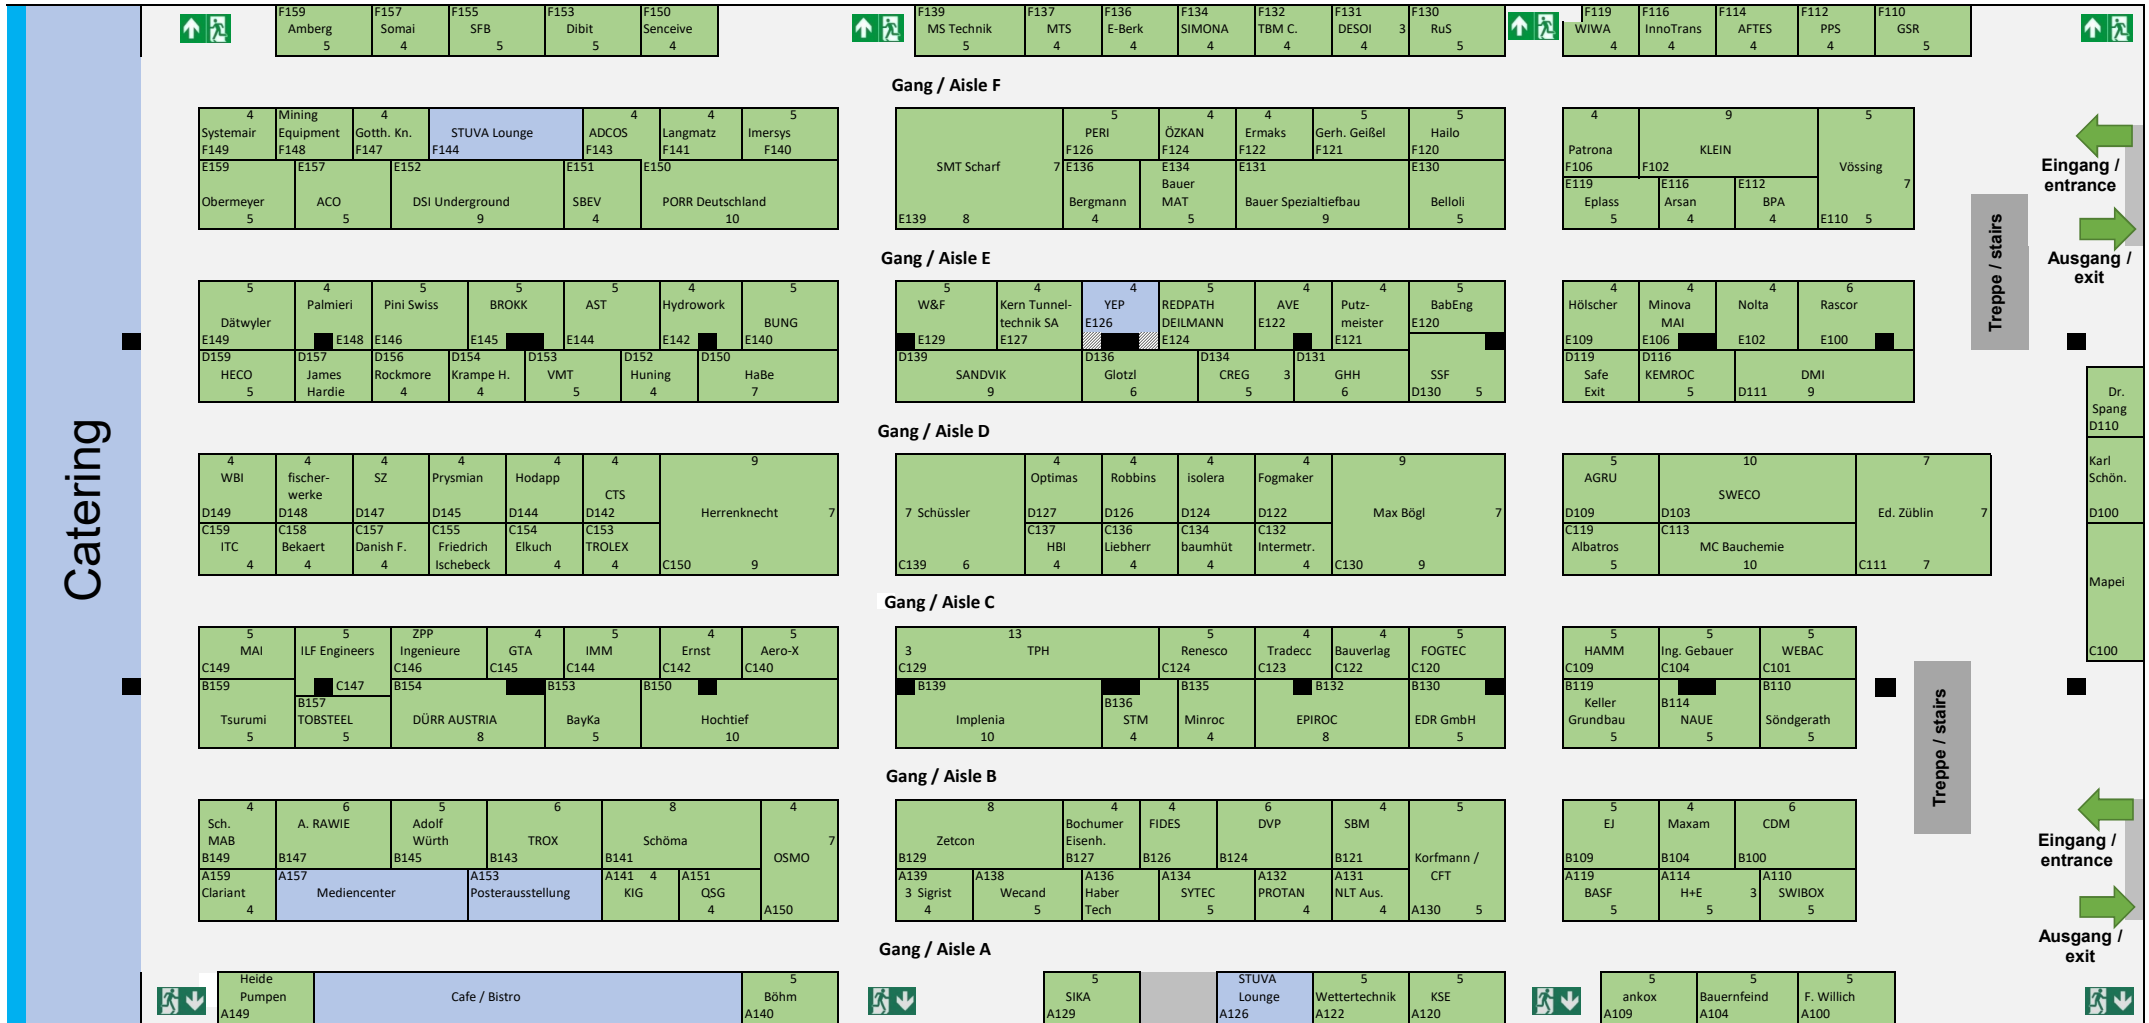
Catering

F159 Amberg 5
F157 Somai 4
F155 SFB 5
F153 Dibit 5
F150 Senceive 4
F139 MS Technik 5
F137 MTS 4
F136 E-Berk 4
F134 SIMONA 4
F132 TBM C. 4
F131 DESOI 3 4
F130 RuS 5
F119 WIWA 4
F116 InnoTrans 4
F114 AFTES 4
F112 PPS 4
F110 GSR 5

Gang / Aisle F

4 Systemair F149
Mining Equipment F148
4 Gotth. Kn. F147
STUVA Lounge F144
4 ADCOS F143
4 Langmatz F141
5 Imersys F140
E159 Obermeyer 5
E157 ACO 5
E152 DSI Underground 9
E151 SBEV 4
E150 PORR Deutschland 10
SMT Scharf 7 E139 8
5 PERI F126
4 ÖZKAN F124
4 Ermaks F122
5 Gerh. Geißel F121
5 Hailo F120
E136 Bergmann 4
E134 Bauer MAT 5
E131 Bauer Spezialtiefbau 9
E130 Belloli 5
4 Patrona F106
9 KLEIN F102
5 Vössing 7
E119 Eplass 5
E116 Arsan 4
E112 BPA 4
E110 5

Eingang / entrance
Ausgang / exit
Treppe / stairs

Gang / Aisle E

5 Dätwyler E149
4 Palmieri E148
5 Pini Swiss E146
5 BROKK E145
5 AST E144
4 Hydrowork E142
5 BUNG E140
D159 HECO 5
D157 James Hardie
D156 Rockmore 4
D154 Krampe H. 4
D153 VMT 5
D152 Huning 4
D150 HaBe 7
5 W&F E129
4 Kern Tunneltechnik SA E127
4 YEP E126
5 REDPATH DEILMANN E124
4 AVE E122
4 Putzmeister E121
5 BabEng E120
D139 SANDVIK 9
D136 Glotzl 6
D134 CREG 3 5
D131 GHH 6
SSF D130 5
4 Hölscher E109
4 Minova MAI E106
4 Nolta E102
6 Rascor E100
D119 Safe Exit
D116 KEMROC 5
DMI D111 9

Dr. Spang D110

Gang / Aisle D

4 WBI D149
4 fischerwerke D148
4 SZ D147
4 Prysmian D145
4 Hodapp D144
4 CTS D142
9 Herrenknecht 7
C159 ITC 4
C158 Bekaert 4
C157 Danish F. 4
C155 Friedrich Ischebeck
C154 Elkuch 4
C153 TROLEX 4
C150 9
7 Schüssler C139 6
4 Optimas D127
4 Robbins D126
4 isolera D124
4 Fogmaker D122
9 Max Bögl 7
C137 HBI 4
C136 Liebherr 4
C134 baumhüt 4
C132 Intermetr. 4
C130 9
5 AGRU D109
10 SWECO D103
7 Ed. Züblin 7
D100
C119 Albatros 5
C113 MC Bauchemie 10
C111 7

Karl Schön.
Mapei C100

Gang / Aisle C

5 MAI C149
5 ILF Engineers C147
ZPP Ingenieure C146
4 GTA C145
5 IMM C144
4 Ernst C142
5 Aero-X C140
B159 Tsurumi 5
B157 TOBSTEEL 5
B154 DÜRR AUSTRIA 8
B153 BayKa 5
B150 Hochtief 10
13 3 TPH C129
5 Renesco C124
4 Tradecc C123
4 Bauverlag C122
5 FOGTEC C120
B139 Implenia 10
B136 STM 4
B135 Minroc 4
B132 EPIROC 8
B130 EDR GmbH 5
5 HAMM C109
5 Ing. Gebauer C104
5 WEBAC C101
B119 Keller Grundbau 5
B114 NAUE 5
B110 Söndgerath 5

Treppe / stairs

Gang / Aisle B

4 Sch. MAB B149
6 A. RAWIE B147
5 Adolf Würth B145
6 TROX B143
8 Schöma B141
4 OSMO 7
A159 Clariant 4
A157 Mediencenter
A153 Posterausstellung
A141 4 KIG
A151 QSG 4
A150
8 Zetcon B129
4 Bochumer Eisenh. B127
4 FIDES B126
6 DVP B124
4 SBM B121
5 Korfmann / CFT
A139 3 Sigrist 4
A138 Wecand 5
A136 Haber Tech
A134 SYTEC 5
A132 PROTAN 4
A131 NLT Aus. 4
A130 5
5 EJ B109
4 Maxam B104
6 CDM B100
A119 BASF 5
A114 H+E 3 5
A110 SWIBOX 5

Eingang / entrance
Ausgang / exit

Gang / Aisle A

Heide Pumpen A149
Cafe / Bistro
5 Böhm A140
5 SIKA A129
STUVA Lounge A126
5 Wettertechnik A122
5 KSE A120
5 ankox A109
5 Bauernfeind A104
5 F. Willich A100